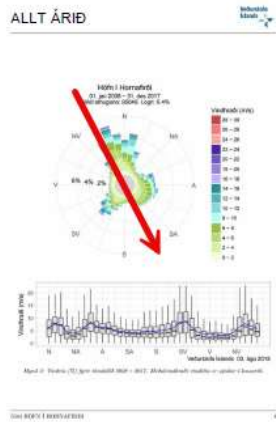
ALLT ÁRIÐ

Veðurstofa Íslands

Höfn í Hornafirði
01. jan 2008 – 31. des 2017
Logn: 6.4%

N
NV
NA
V
A
SV
SA
S
6%
4%
2%

Vindhraði (m/s)
26 – 30
24 – 26
22 – 24
20 – 22
18 – 20
16 – 18
14 – 16
12 – 14
10 – 12
8 – 10
6 – 8
4 – 6
2 – 4
0 – 2

Veðurstofa Íslands 03. ágú 2018

Vindhraði (m/s)
N
NA
A
SA
S
SV
V
NV

Mynd 3. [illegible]

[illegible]